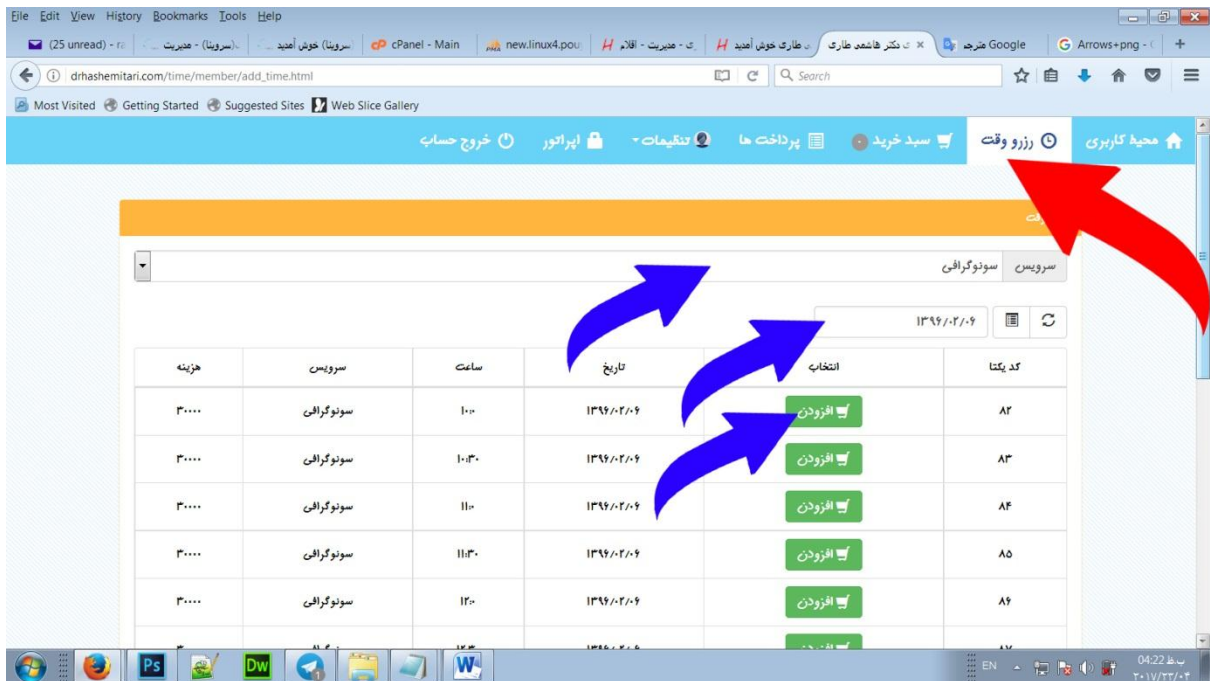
File Edit View History Bookmarks Tools Help

(25 unread) - ra | (سروینا) - مدیریت | (سروینا) خوش آمدید | cPanel - Main | new.linux4.pou | ی - مدیریت - اقلام | ی طاری خوش آمدید | ی دکتر هاشمی طاری | Google مترجم | Arrows+png - | +

drhashemitari.com/time/member/add_time.html

Search

Most Visited Getting Started Suggested Sites Web Slice Gallery

محیط کاربری | رزرو وقت | سبد خرید | پرداخت ها | تنظیمات | اپراتور | خروج حساب

سرویس | سونوگرافی

۱۳۹۶/۰۲/۰۶

| کد یکتا | انتخاب | تاریخ | ساعت | سرویس | هزینه |
|---|---|---|---|---|---|
| ۸۲ | افزودن | ۱۳۹۶/۰۲/۰۶ | ۱۰:۰ | سونوگرافی | ۳۰۰۰۰ |
| ۸۳ | افزودن | ۱۳۹۶/۰۲/۰۶ | ۱۰:۳۰ | سونوگرافی | ۳۰۰۰۰ |
| ۸۴ | افزودن | ۱۳۹۶/۰۲/۰۶ | ۱۱:۰ | سونوگرافی | ۳۰۰۰۰ |
| ۸۵ | افزودن | ۱۳۹۶/۰۲/۰۶ | ۱۱:۳۰ | سونوگرافی | ۳۰۰۰۰ |
| ۸۶ | افزودن | ۱۳۹۶/۰۲/۰۶ | ۱۲:۰ | سونوگرافی | ۳۰۰۰۰ |
| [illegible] | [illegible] | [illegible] | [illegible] | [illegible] | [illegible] |

EN 04:22 ب.ظ ۲۰۱۷/۰۴/۲۳